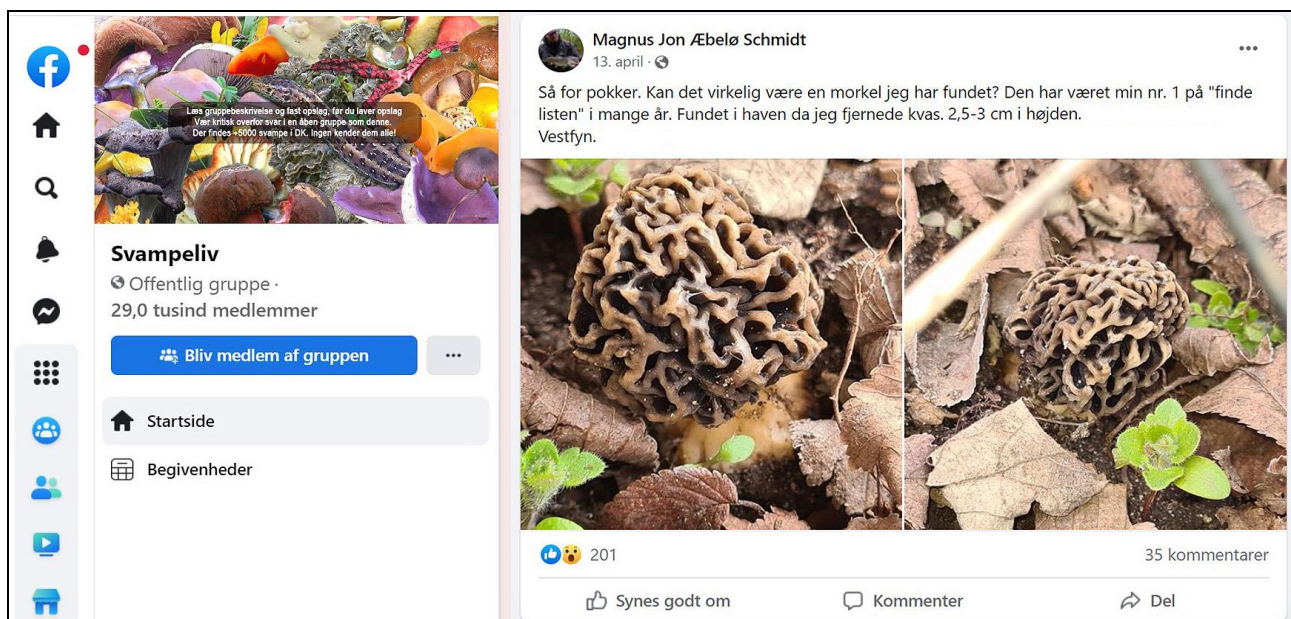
Læs gruppebeskrivelse og fast opslag, før du laver opslag
Vær kritisk overfor svar i en åben gruppe som denne.
Der findes +5000 svampe i DK. Ingen kender dem alle!

Svampeliv
Offentlig gruppe ·
29,0 tusind medlemmer

Bliv medlem af gruppen

...

Startside

Begivenheder

Magnus Jon Æbelø Schmidt
13. april ·

Så for pokker. Kan det virkelig være en morkel jeg har fundet? Den har været min nr. 1 på "finde listen" i mange år. Fundet i haven da jeg fjernede kvas. 2,5-3 cm i højden.
Vestfyn.

201

35 kommentarer

Synes godt om

Kommenter

Del